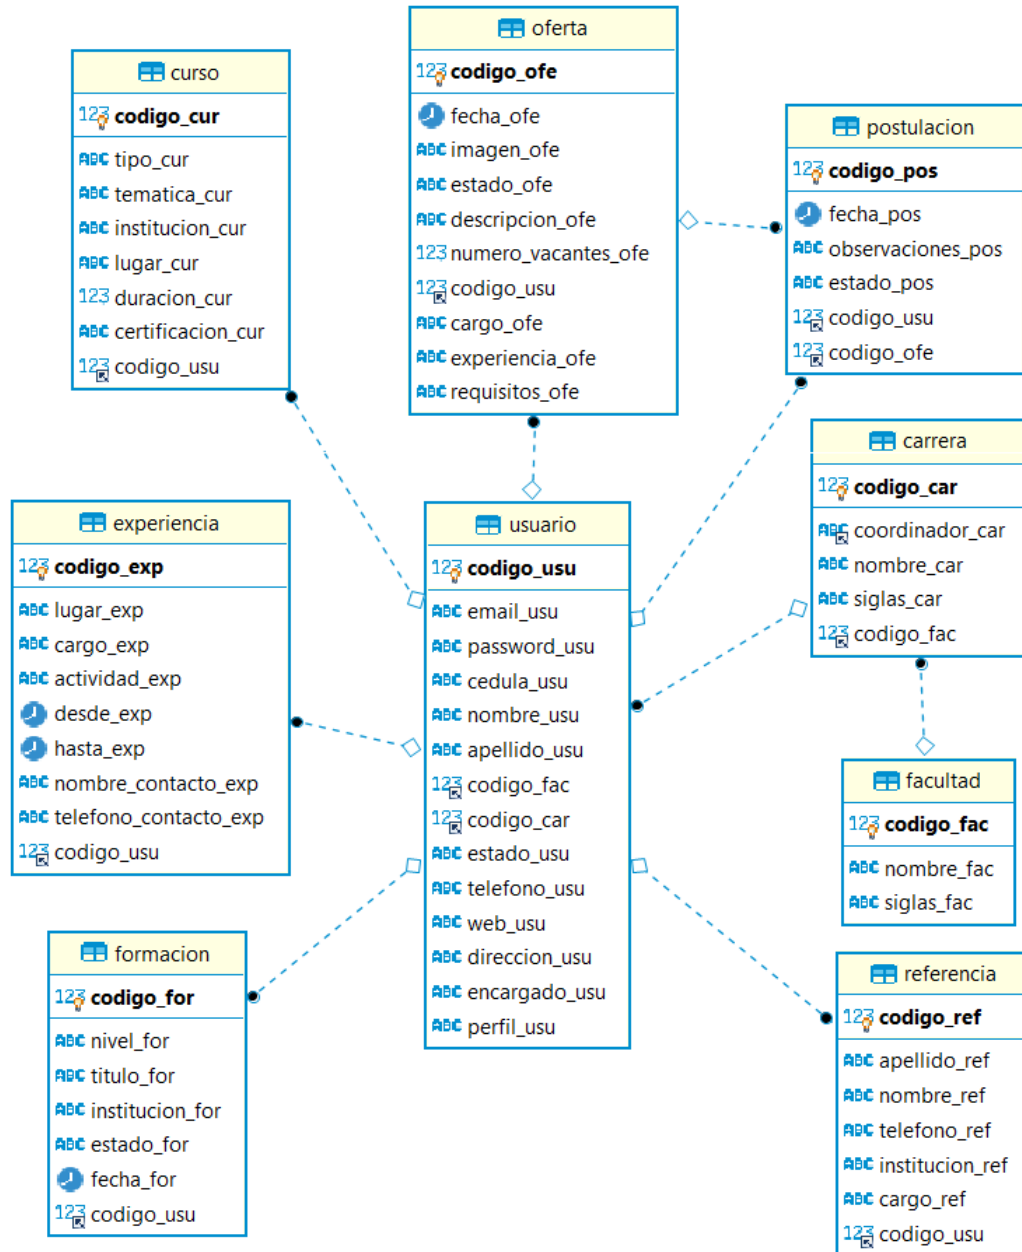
oferta
123 codigo_ofe
fecha_ofe
ABC imagen_ofe
ABC estado_ofe
ABC descripcion_ofe
123 numero_vacantes_ofe
123 codigo_usu
ABC cargo_ofe
ABC experiencia_ofe
ABC requisitos_ofe

curso
123 codigo_cur
ABC tipo_cur
ABC tematica_cur
ABC institucion_cur
ABC lugar_cur
123 duracion_cur
ABC certificacion_cur
123 codigo_usu

postulacion
123 codigo_pos
fecha_pos
ABC observaciones_pos
ABC estado_pos
123 codigo_usu
123 codigo_ofe

carrera
123 codigo_car
ABC coordinador_car
ABC nombre_car
ABC siglas_car
123 codigo_fac

experiencia
123 codigo_exp
ABC lugar_exp
ABC cargo_exp
ABC actividad_exp
desde_exp
hasta_exp
ABC nombre_contacto_exp
ABC telefono_contacto_exp
123 codigo_usu

usuario
123 codigo_usu
ABC email_usu
ABC password_usu
ABC cedula_usu
ABC nombre_usu
ABC apellido_usu
123 codigo_fac
123 codigo_car
ABC estado_usu
ABC telefono_usu
ABC web_usu
ABC direccion_usu
ABC encargado_usu
ABC perfil_usu

facultad
123 codigo_fac
ABC nombre_fac
ABC siglas_fac

formacion
123 codigo_for
ABC nivel_for
ABC titulo_for
ABC institucion_for
ABC estado_for
fecha_for
123 codigo_usu

referencia
123 codigo_ref
ABC apellido_ref
ABC nombre_ref
ABC telefono_ref
ABC institucion_ref
ABC cargo_ref
123 codigo_usu